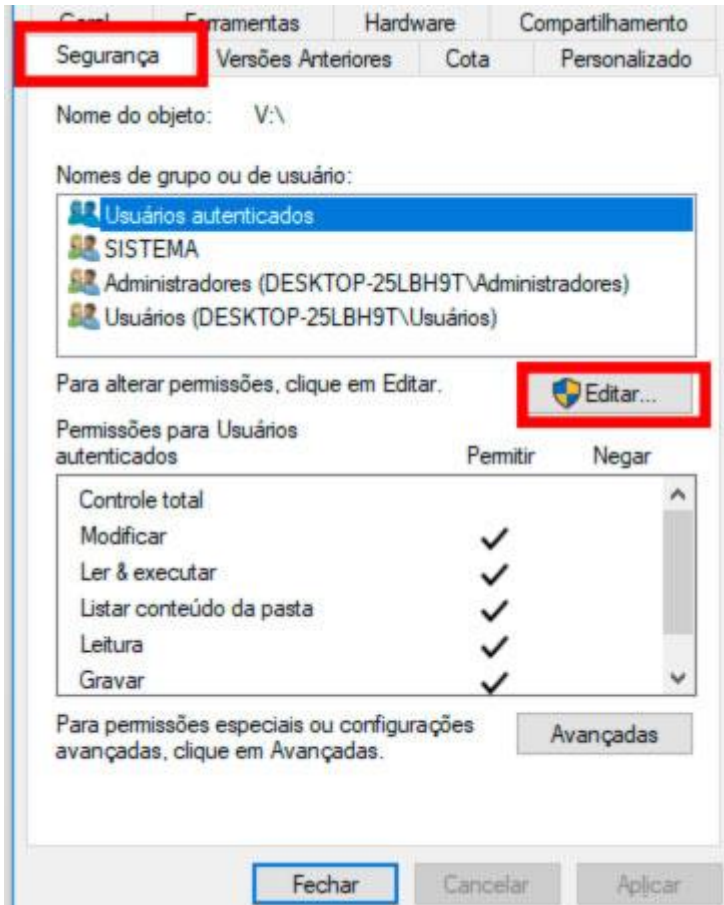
Geral | Ferramentas | Hardware | Compartilhamento
Segurança | Versões Anteriores | Cota | Personalizado

Nome do objeto: V:\

Nomes de grupo ou de usuário:
Usuários autenticados
SISTEMA
Administradores (DESKTOP-25LBH9T\Administradores)
Usuários (DESKTOP-25LBH9T\Usuários)

Para alterar permissões, clique em Editar.
Editar...

| Permissões para Usuários autenticados | Permitir | Negar |
|---|---|---|
| Controle total | | |
| Modificar | ✓ | |
| Ler & executar | ✓ | |
| Listar conteúdo da pasta | ✓ | |
| Leitura | ✓ | |
| Gravar | ✓ | |

Para permissões especiais ou configurações avançadas, clique em Avançadas.
Avançadas

Fechar
Cancelar
Aplicar